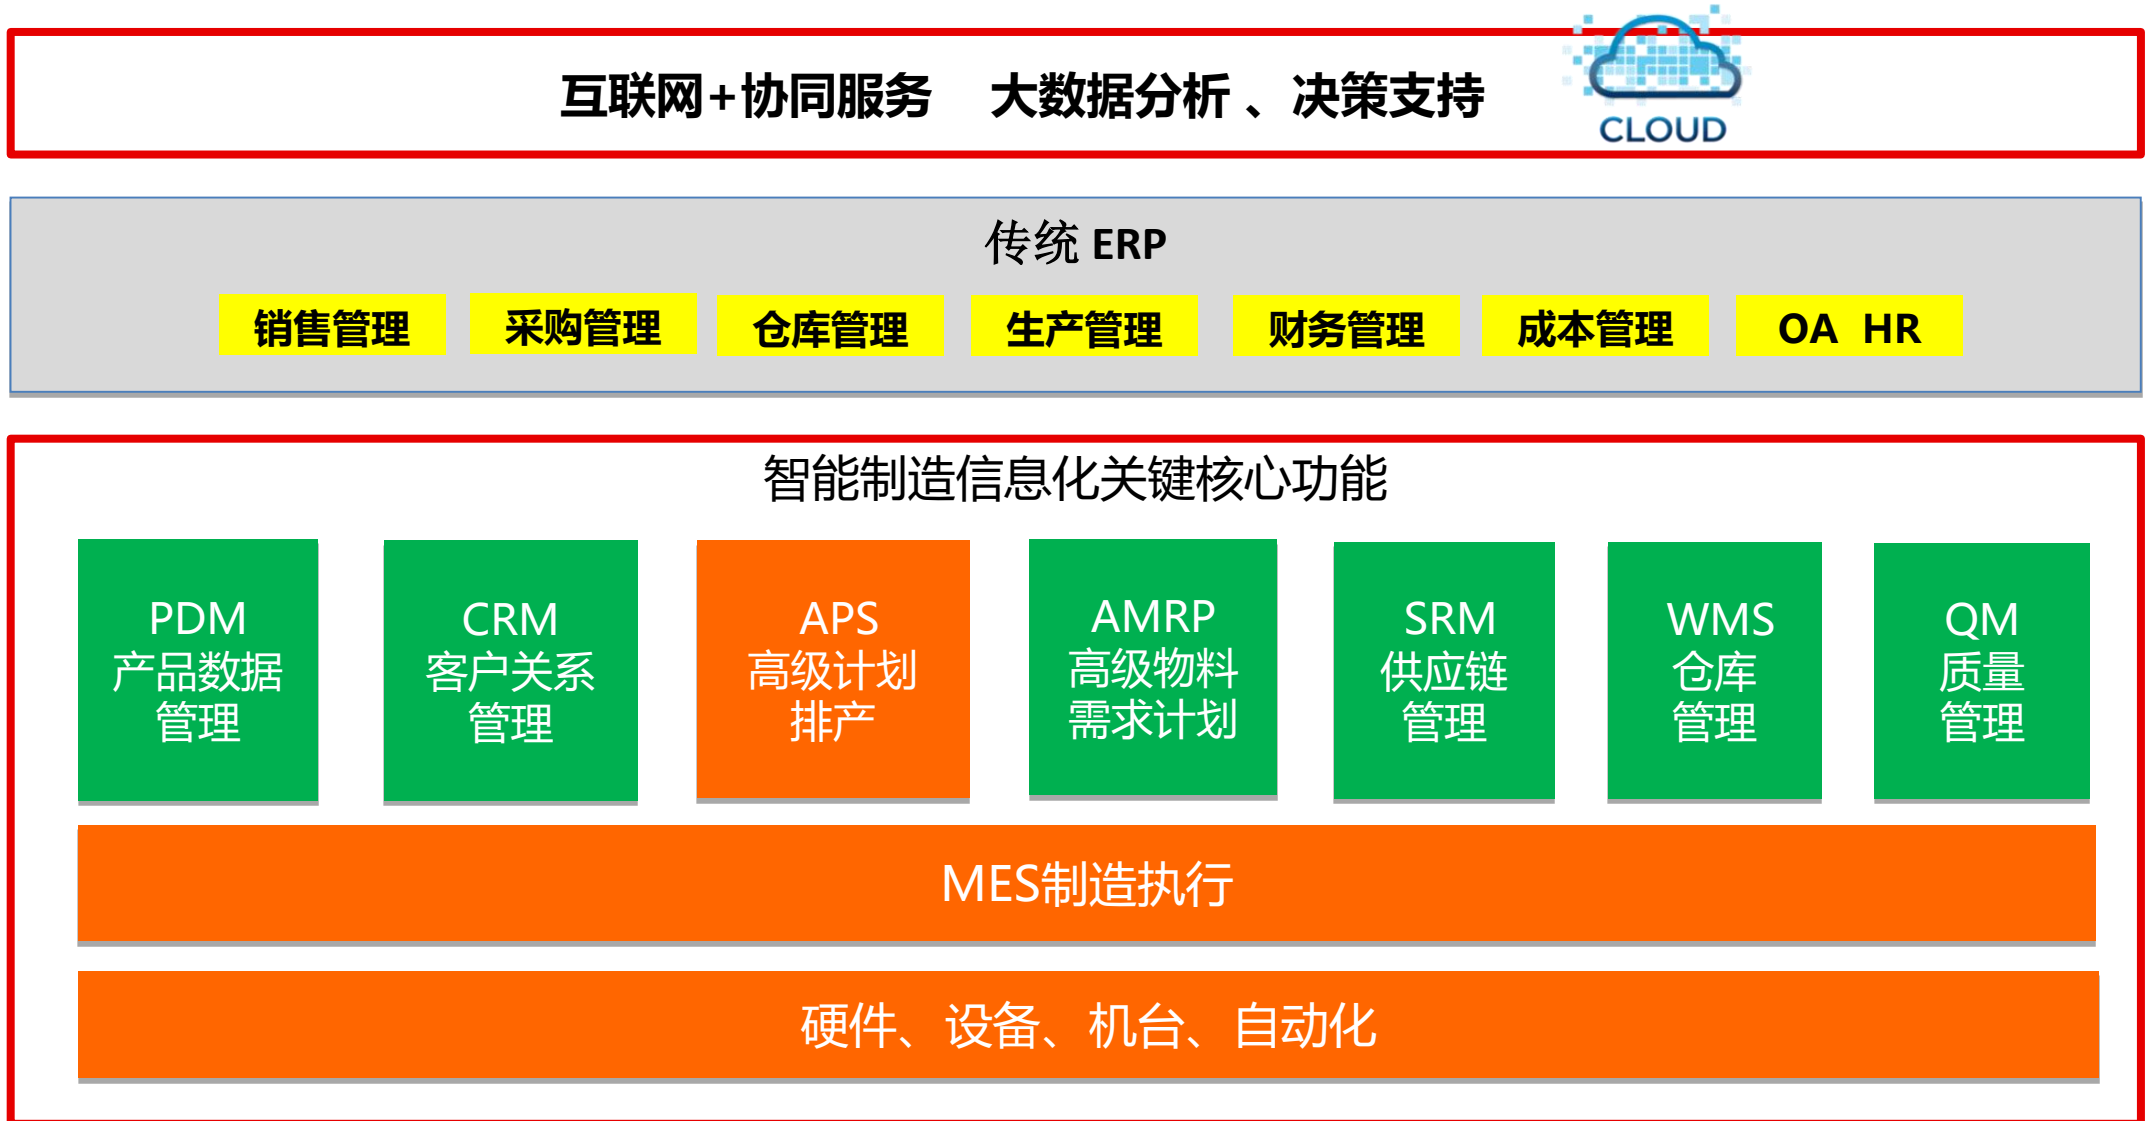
互联网+协同服务　大数据分析 、决策支持

CLOUD

传统 ERP

销售管理　采购管理　仓库管理　生产管理　财务管理　成本管理　OA HR

智能制造信息化关键核心功能

PDM
产品数据
管理

CRM
客户关系
管理

APS
高级计划
排产

AMRP
高级物料
需求计划

SRM
供应链
管理

WMS
仓库
管理

QM
质量
管理

MES制造执行

硬件、设备、机台、自动化